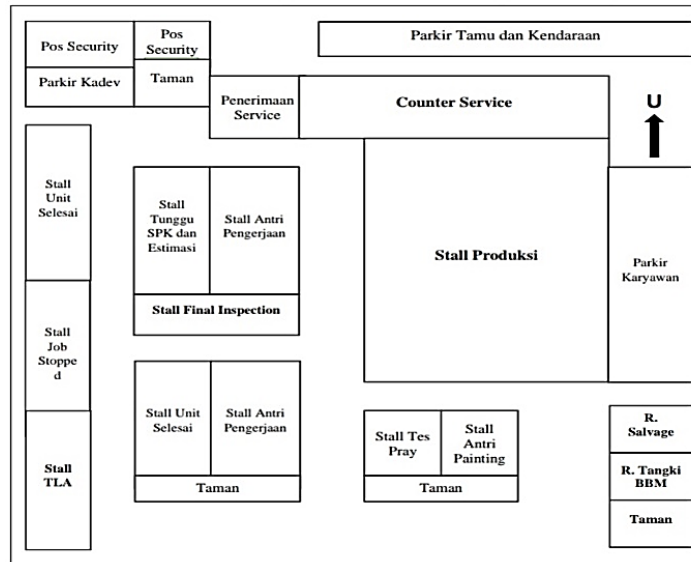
Pos Security

Pos Security

Parkir Tamu dan Kendaraan

Parkir Kadev

Taman

Penerimaan Service

Counter Service

U

Stall Unit Selesai

Stall Tunggu SPK dan Estimasi

Stall Antri Pengerjaan

Stall Produksi

Parkir Karyawan

Stall Final Inspection

Stall Job Stoppe d

Stall Unit Selesai

Stall Antri Pengerjaan

Stall Tes Pray

Stall Antri Painting

R. Salvage

R. Tangki BBM

Stall TLA

Taman

Taman

Taman